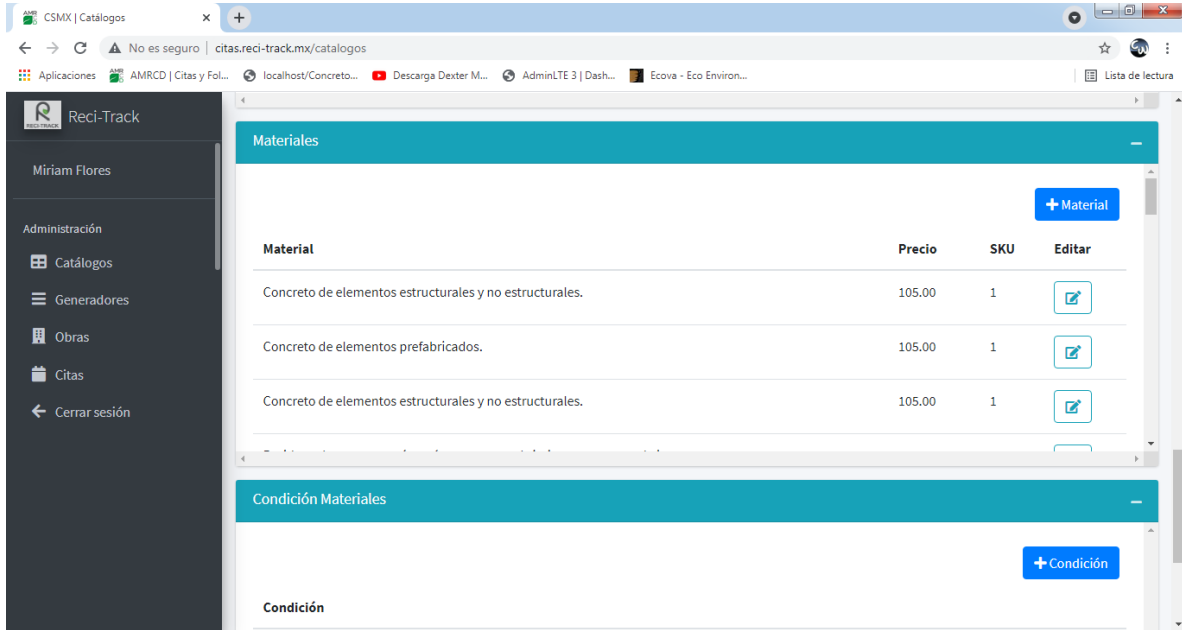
CSMX | Catálogos
No es seguro | citas.reci-track.mx/catalogos
Aplicaciones AMRCD | Citas y Fol... localhost/Concreto... Descarga Dexter M... AdminLTE 3 | Dash... Ecova - Eco Environ...
Lista de lectura

Reci-Track
Miriam Flores
Administración
Catálogos
Generadores
Obras
Citas
Cerrar sesión

Materiales
+ Material

| Material | Precio | SKU | Editar |
|---|---|---|---|
| Concreto de elementos estructurales y no estructurales. | 105.00 | 1 | |
| Concreto de elementos prefabricados. | 105.00 | 1 | |
| Concreto de elementos estructurales y no estructurales. | 105.00 | 1 | |
| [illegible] | | | |

Condición Materiales
+ Condición
Condición